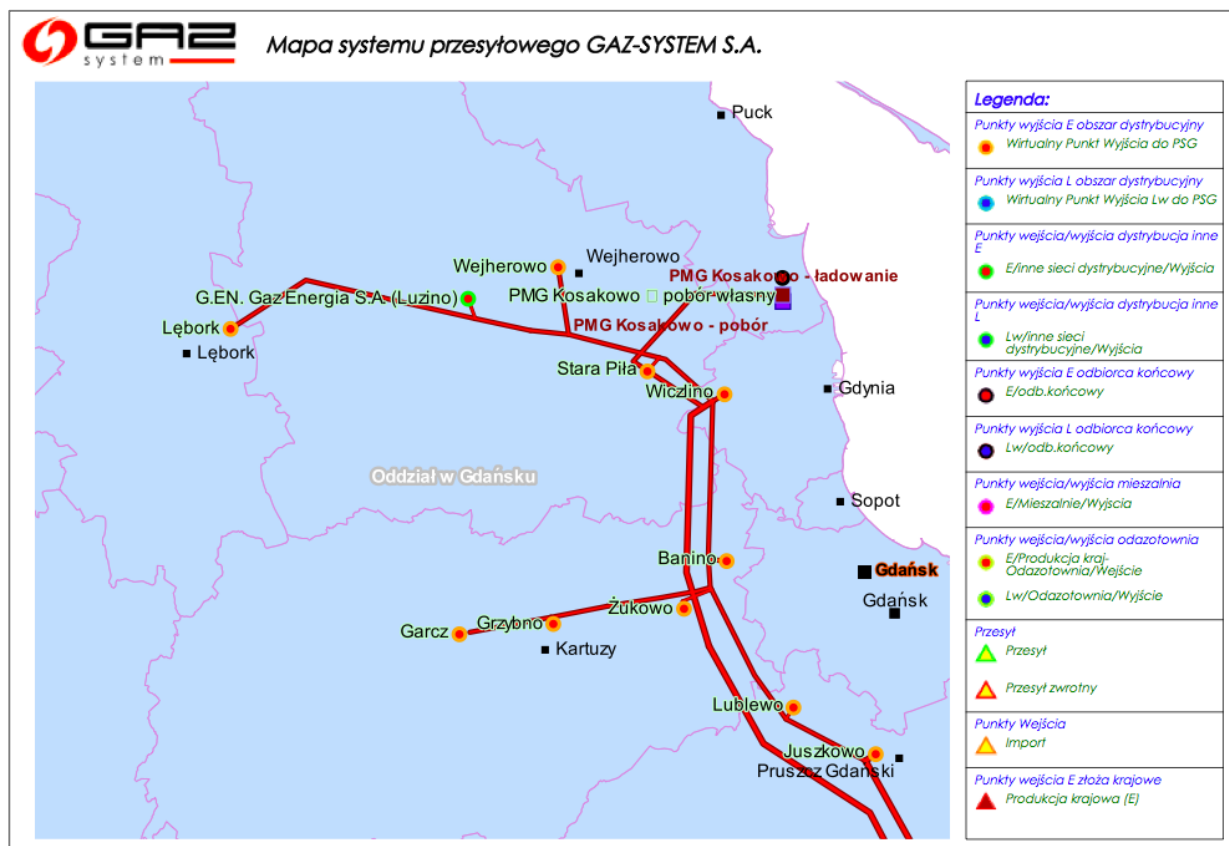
GAZ system

Mapa systemu przesyłowego GAZ-SYSTEM S.A.

Puck
Wejherowo
Wejherowo
PMG Kosakowo - ładowanie
G.EN. Gaz Energia S.A. (Luzino)
PMG Kosakowo  pobór własny
Lębork
PMG Kosakowo - pobór
Lębork
Stara Piła
Wiczlino
Gdynia
Oddział w Gdańsku
Sopot
Banino
Gdańsk
Gdańsk
Żukowo
Grzybno
Garcz
Kartuzy
Lublewo
Juszkowo
Pruszcz Gdański

Legenda:
Punkty wyjścia E obszar dystrybucyjny
Wirtualny Punkt Wyjścia do PSG
Punkty wyjścia L obszar dystrybucyjny
Wirtualny Punkt Wyjścia Lw do PSG
Punkty wejścia/wyjścia dystrybucja inne E
E/inne sieci dystrybucyjne/Wyjścia
Punkty wejścia/wyjścia dystrybucja inne L
Lw/inne sieci dystrybucyjne/Wyjścia
Punkty wyjścia E odbiorca końcowy
E/odb.końcowy
Punkty wyjścia L odbiorca końcowy
Lw/odb.końcowy
Punkty wejścia/wyjścia mieszalnia
E/Mieszalnie/Wyjścia
Punkty wejścia/wyjścia odazotownia
E/Produkcja kraj-Odazotownia/Wejście
Lw/Odazotownia/Wyjście
Przesył
Przesył
Przesył zwrotny
Punkty Wejścia
Import
Punkty wejścia E złoża krajowe
Produkcja krajowa (E)